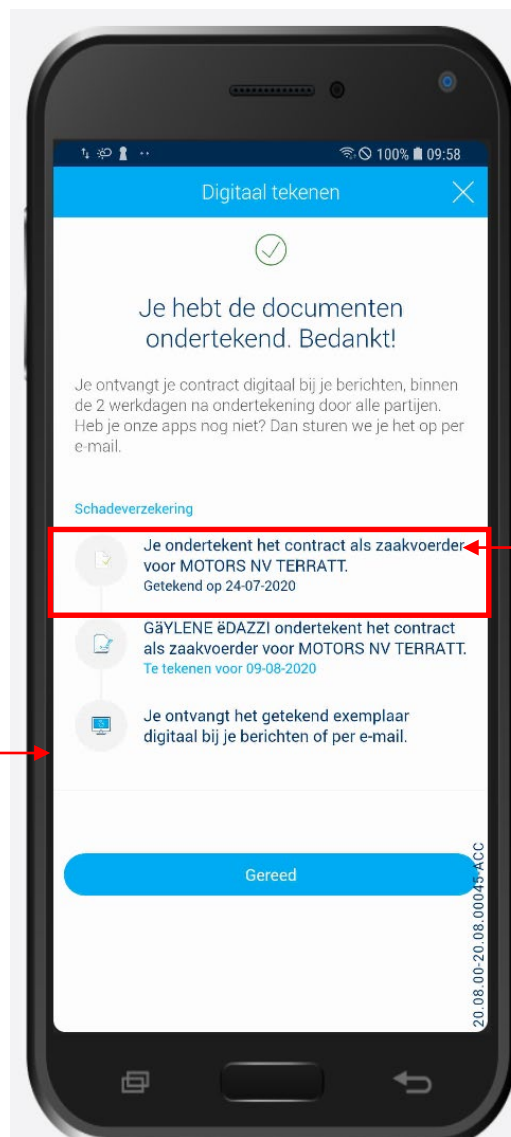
100% 09:58

Digitaal tekenen

Je hebt de documenten ondertekend. Bedankt!

Je ontvangt je contract digitaal bij je berichten, binnen de 2 werkdagen na ondertekening door alle partijen. Heb je onze apps nog niet? Dan sturen we je het op per e-mail.

Schadeverzekering

Je ondertekent het contract als zaakvoerder voor MOTORS NV TERRATT.
Getekend op 24-07-2020

GÄYLENE ëDAZZI ondertekent het contract als zaakvoerder voor MOTORS NV TERRATT.
Te tekenen voor 09-08-2020

Je ontvangt het getekend exemplaar digitaal bij je berichten of per e-mail.

Gereed

20.08.00-20.08.00045-ACC